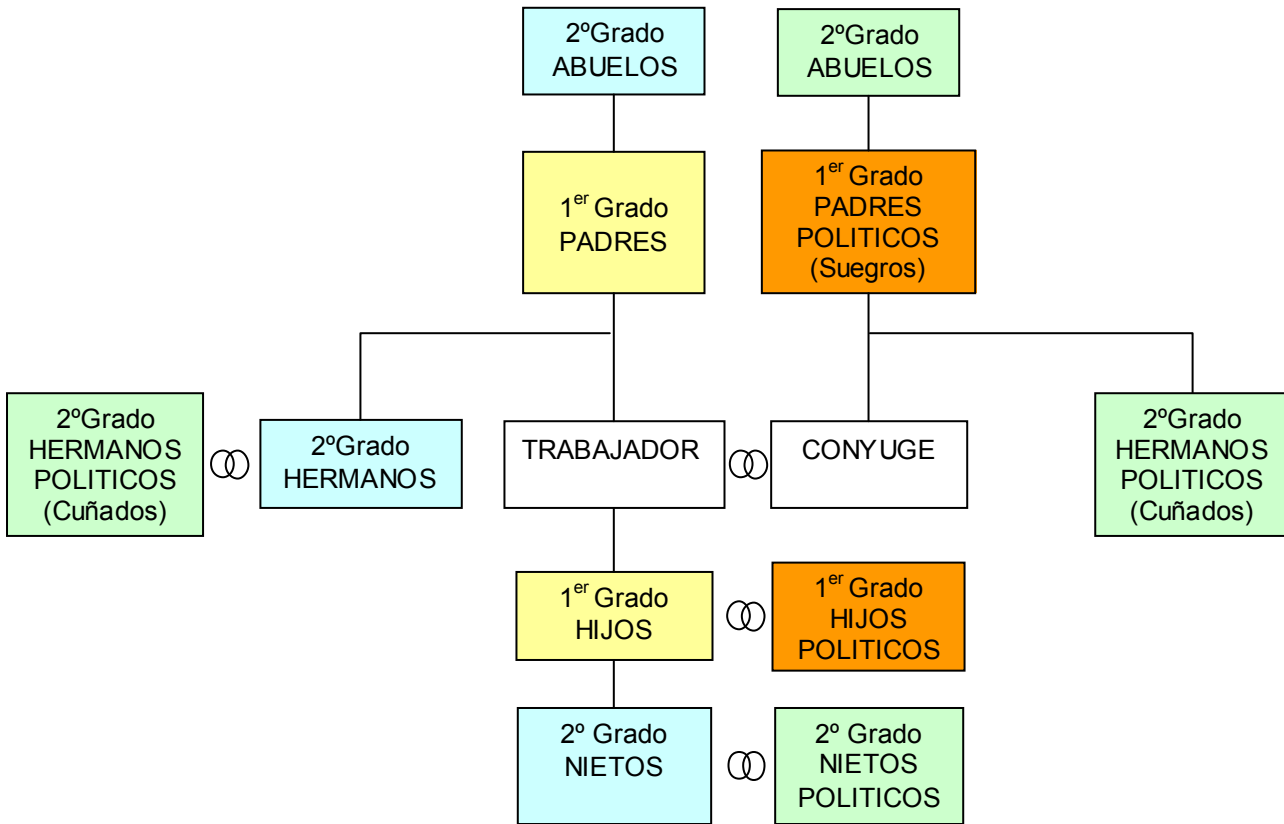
2ºGrado
ABUELOS

2ºGrado
ABUELOS

1$^{er}$ Grado
PADRES

1$^{er}$ Grado
PADRES
POLITICOS
(Suegros)

2ºGrado
HERMANOS
POLITICOS
(Cuñados)

2ºGrado
HERMANOS

TRABAJADOR

CONYUGE

2ºGrado
HERMANOS
POLITICOS
(Cuñados)

1$^{er}$ Grado
HIJOS

1$^{er}$ Grado
HIJOS
POLITICOS

2º Grado
NIETOS

2º Grado
NIETOS
POLITICOS